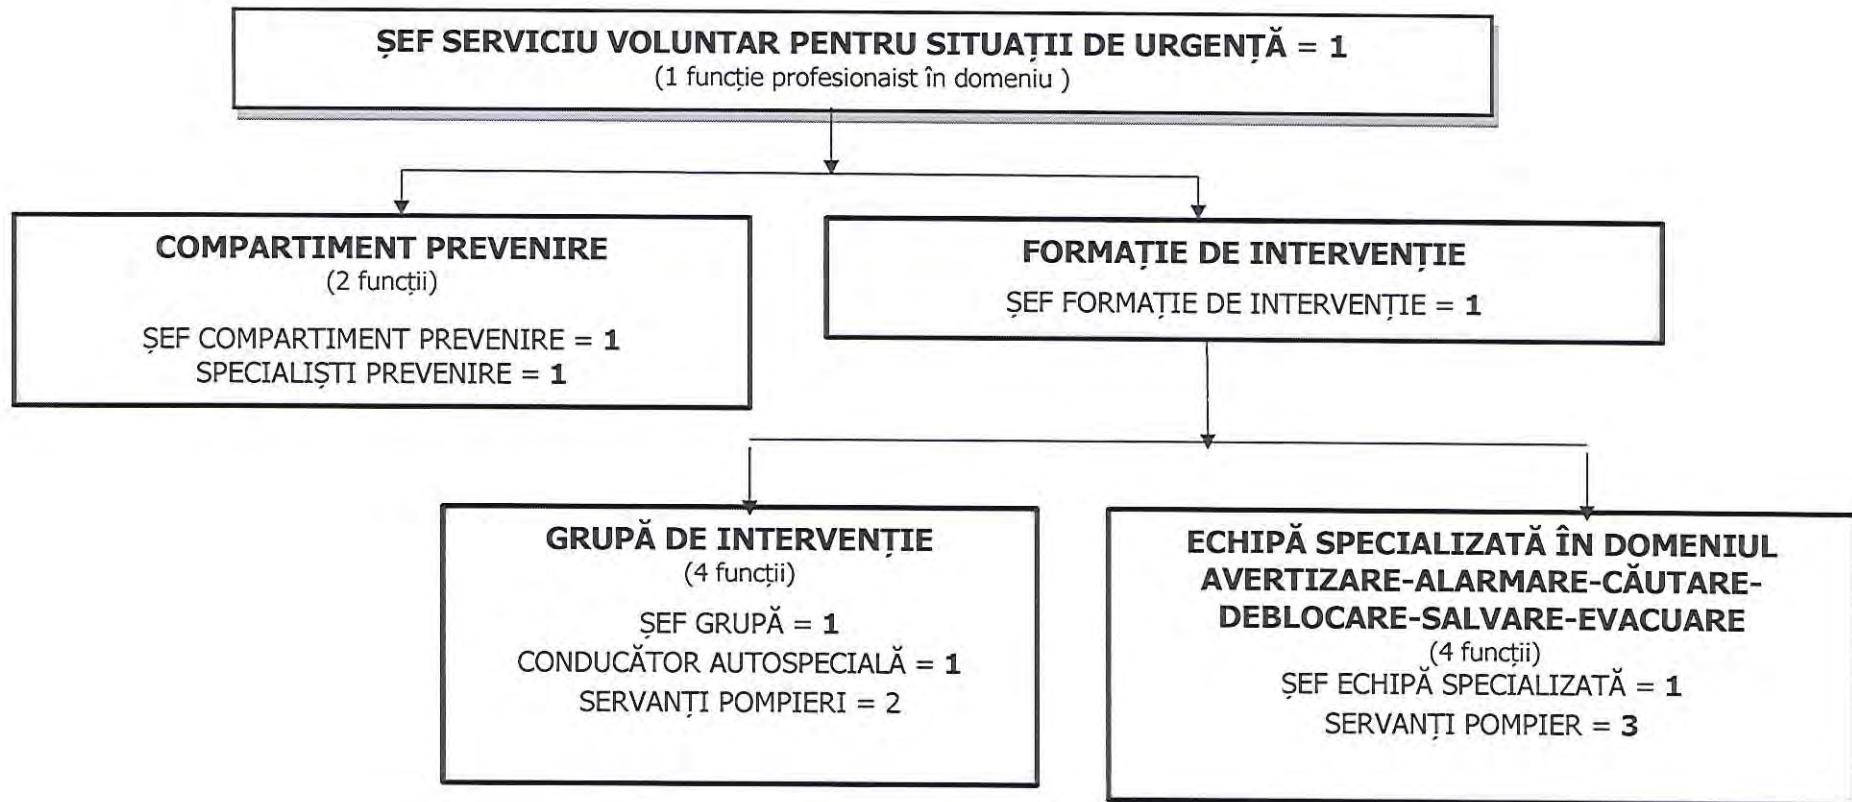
ȘEF SERVICIU VOLUNTAR PENTRU SITUAȚII DE URGENȚĂ = 1
(1 funcție profesionaist în domeniu )

COMPARTIMENT PREVENIRE
(2 funcții)

ȘEF COMPARTIMENT PREVENIRE = 1
SPECIALIȘTI PREVENIRE = 1

FORMAȚIE DE INTERVENȚIE

ȘEF FORMAȚIE DE INTERVENȚIE = 1

GRUPĂ DE INTERVENȚIE
(4 funcții)

ȘEF GRUPĂ = 1
CONDUCĂTOR AUTOSPECIALĂ = 1
SERVANȚI POMPIERI = 2

ECHIPĂ SPECIALIZATĂ ÎN DOMENIUL AVERTIZARE-ALARMARE-CĂUTARE-DEBLOCARE-SALVARE-EVACUARE
(4 funcții)
ȘEF ECHIPĂ SPECIALIZATĂ = 1
SERVANȚI POMPIER = 3